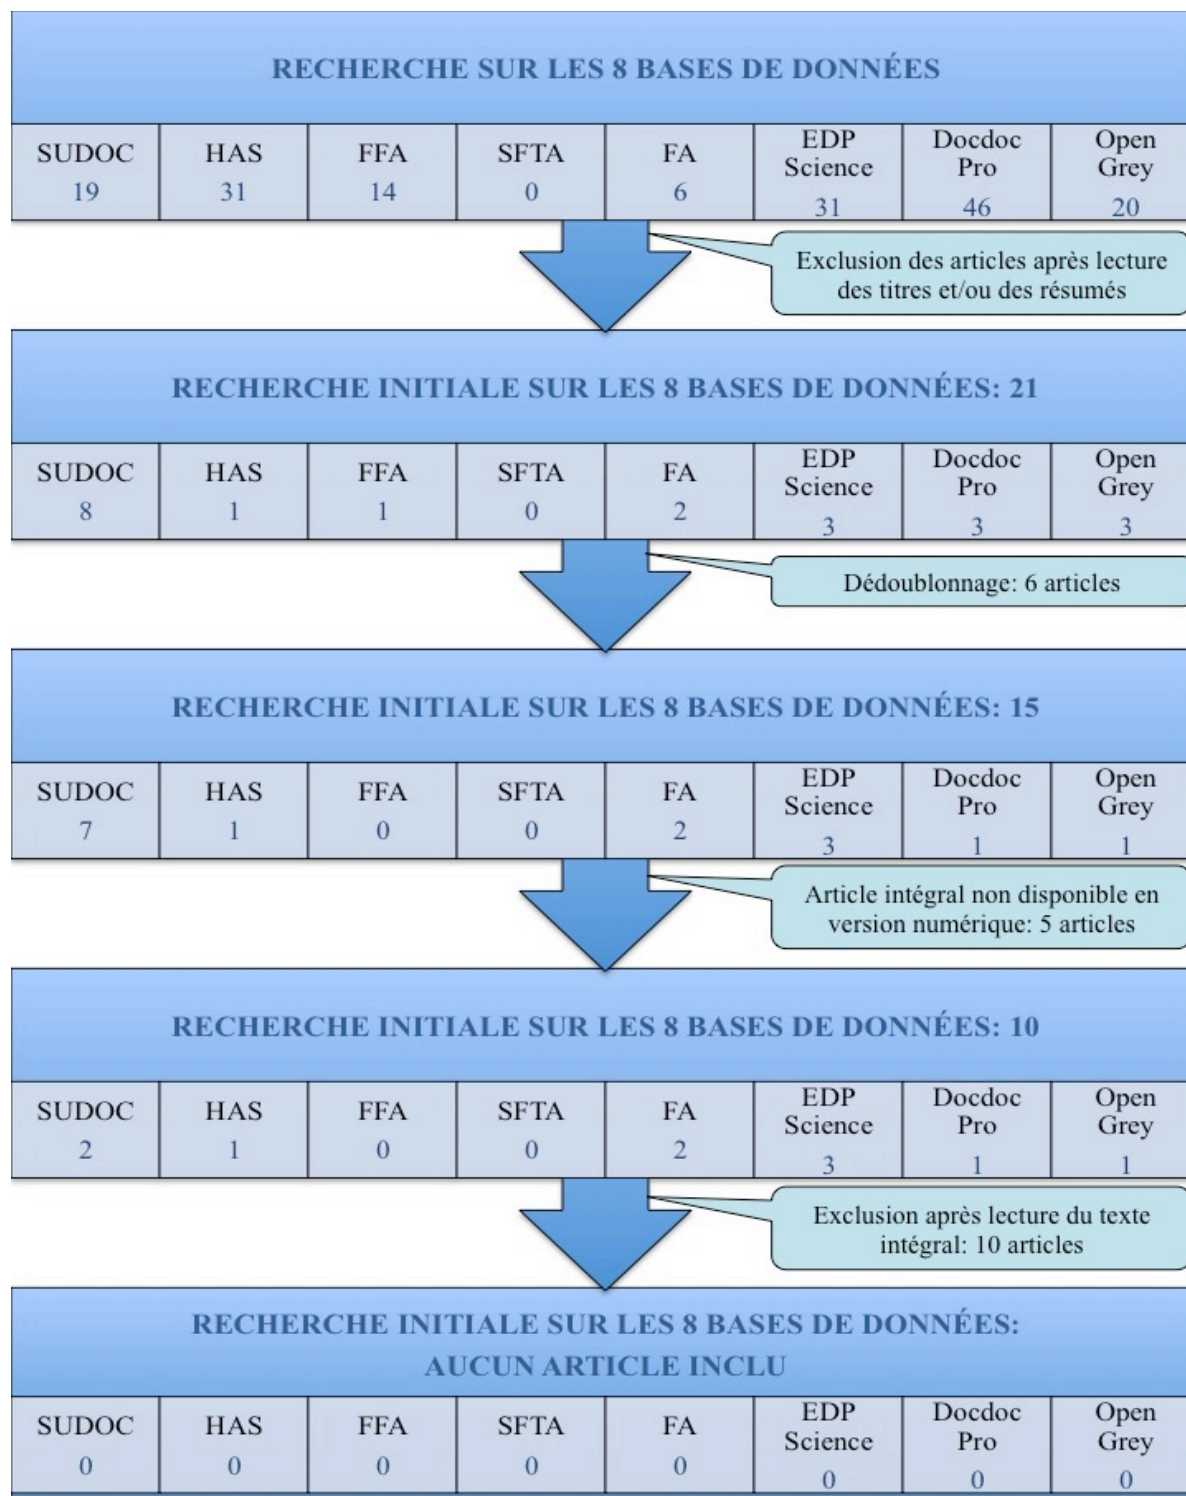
RECHERCHE SUR LES 8 BASES DE DONNÉES

| SUDOC | HAS | FFA | SFTA | FA | EDP Science | Docdoc Pro | Open Grey |
|---|---|---|---|---|---|---|---|
| 19 | 31 | 14 | 0 | 6 | 31 | 46 | 20 |

Exclusion des articles après lecture des titres et/ou des résumés

RECHERCHE INITIALE SUR LES 8 BASES DE DONNÉES: 21

| SUDOC | HAS | FFA | SFTA | FA | EDP Science | Docdoc Pro | Open Grey |
|---|---|---|---|---|---|---|---|
| 8 | 1 | 1 | 0 | 2 | 3 | 3 | 3 |

Dédoublonnage: 6 articles

RECHERCHE INITIALE SUR LES 8 BASES DE DONNÉES: 15

| SUDOC | HAS | FFA | SFTA | FA | EDP Science | Docdoc Pro | Open Grey |
|---|---|---|---|---|---|---|---|
| 7 | 1 | 0 | 0 | 2 | 3 | 1 | 1 |

Article intégral non disponible en version numérique: 5 articles

RECHERCHE INITIALE SUR LES 8 BASES DE DONNÉES: 10

| SUDOC | HAS | FFA | SFTA | FA | EDP Science | Docdoc Pro | Open Grey |
|---|---|---|---|---|---|---|---|
| 2 | 1 | 0 | 0 | 2 | 3 | 1 | 1 |

Exclusion après lecture du texte intégral: 10 articles

RECHERCHE INITIALE SUR LES 8 BASES DE DONNÉES: AUCUN ARTICLE INCLU

| SUDOC | HAS | FFA | SFTA | FA | EDP Science | Docdoc Pro | Open Grey |
|---|---|---|---|---|---|---|---|
| 0 | 0 | 0 | 0 | 0 | 0 | 0 | 0 |